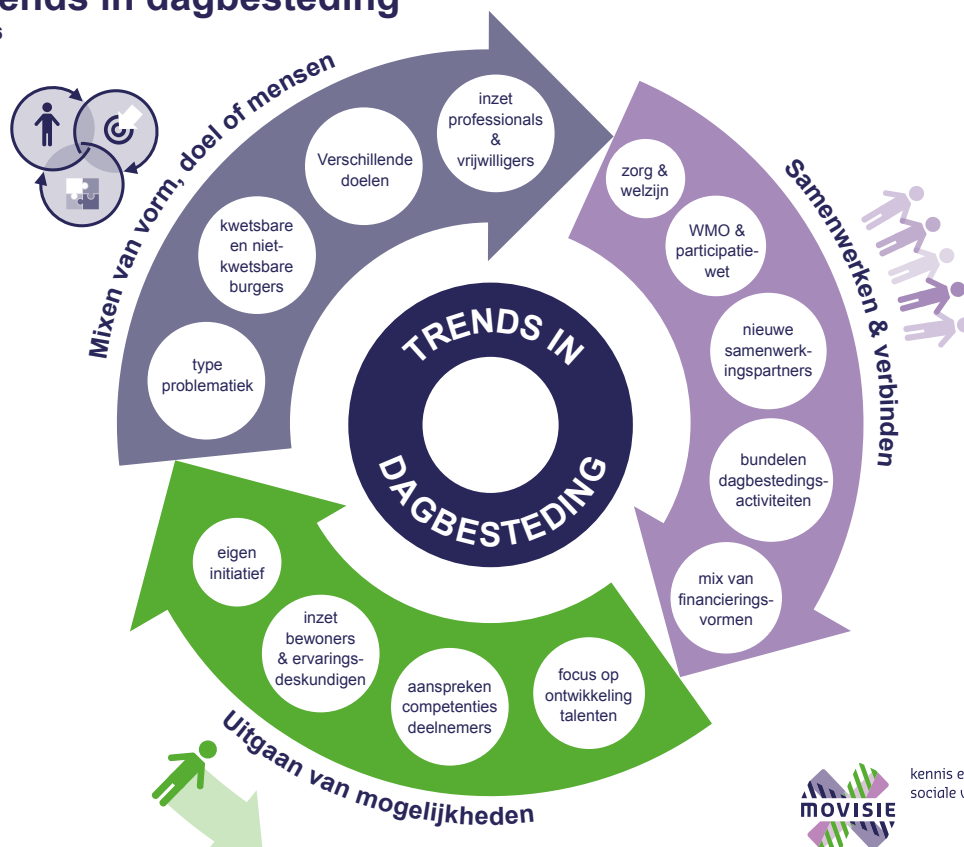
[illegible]ends in dagbesteding
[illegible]s

Mixen van vorm, doel of mensen

type problematiek

kwetsbare en niet-kwetsbare burgers

Verschillende doelen

inzet professionals & vrijwilligers

Samenwerken & verbinden

zorg & welzijn

WMO & participatie-wet

nieuwe samenwerkingspartners

bundelen dagbestedings-activiteiten

mix van financierings-vormen

TRENDS IN DAGBESTEDING

Uitgaan van mogelijkheden

eigen initiatief

inzet bewoners & ervarings-deskundigen

aanspreken competenties deelnemers

focus op ontwikkeling talenten

MOVISIE

kennis e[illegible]
sociale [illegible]